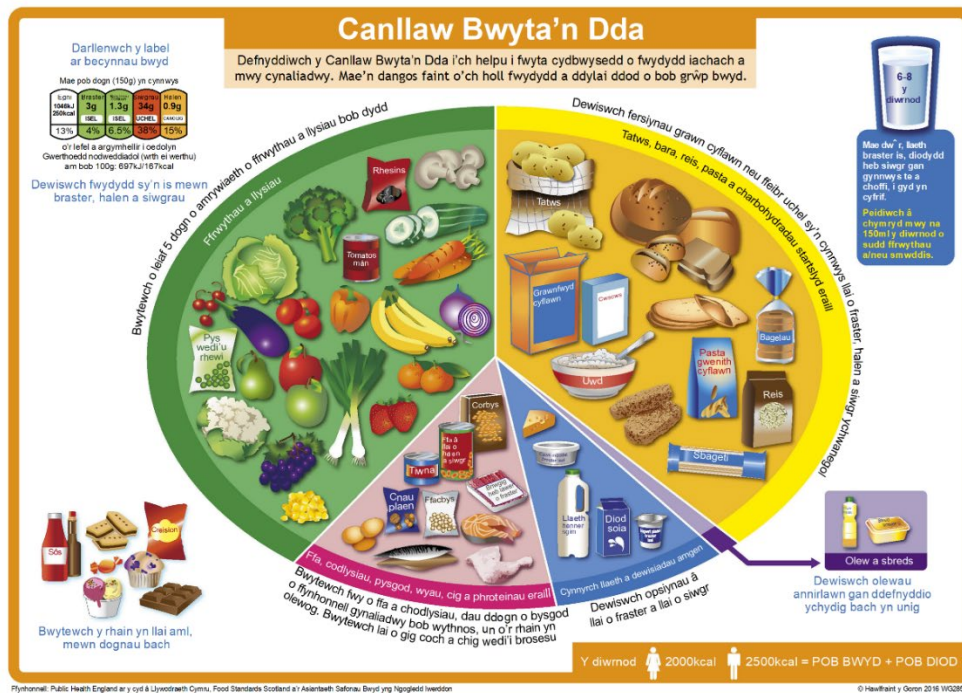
Canllaw Bwyta'n Dda

Defnyddiwch y Canllaw Bwyta'n Dda i'ch helpu i fwyta cydbwysedd o fwydydd iachach a mwy cynaliadwy. Mae'n dangos faint o'ch holl fwydydd a ddylai ddod o bob grŵp bwyd.

Darllenwch y label ar becynnau bwyd

Mae pob dogn (150g) yn cynnwys

| Egni 1046kJ 250kcal | Braster 3g ISEL | Dirlawn 1.3g ISEL | Siwgrau 34g UCHEL | Halen 0.9g CANOLIG |
|---|---|---|---|---|
| 13% | 4% | 6.5% | 38% | 15% |

o'r lefel a argymhellir i oedolyn
Gwerthoedd nodweddiadol (wrth ei werthu) am bob 100g: 697kJ/167kcal

Dewiswch fwydydd sy'n is mewn braster, halen a siwgrau

6-8 y diwrnod

Mae dŵr, llaeth braster is, diodydd heb siwgr gan gynnwys te a choffi, i gyd yn cyfrif.

Peidiwch â chymryd mwy na 150ml y diwrnod o sudd ffrwythau a/neu smwddis.

Bwytewch o leiaf 5 dogn o amrywiaeth o ffrwythau a llysiau bob dydd

Ffrwythau a llysiau

Rhesins

Tomatos mân

Pys wedi'u rhewi

Dewiswch fersiynau grawn cyflawn neu ffeibr uchel sy'n cynnwys llai o fraster, halen a siwgr ychwanegol

Tatws, bara, reis, pasta a charbohydradau startslyd eraill

Tatws

Grawnfwyd cyflawn

Cracers

Bagelau

Pasta gwenith cyflawn

Uwd

Reis

Sbageti

Corbys

Ffa yn llai o halen a siwgr

Tiwna

Byrgyrs llysieuol

Cnau plaen

Ffacbys

Llaeth sgim

Diod soia

Iogwrt plaen braster isel

Ffa, codlysiau, pysgod, wyau, cig a phroteinau eraill

Bwytewch fwy o ffa a chodlysiau, dau ddogn o bysgod o ffynonellau cynaliadwy bob wythnos, un o'r rhain yn olewog. Bwytewch lai o gig coch a chig wedi'i brosesu

Cynnyrch llaeth a dewisiadau amgen

Dewiswch opsiynau â llai o fraster a llai o siwgr

Olew a sbreds

Dewiswch olewau annirlawn gan ddefnyddio ychydig bach yn unig

Sôs

Creision

Bwytewch y rhain yn llai aml, mewn dognau bach

Y diwrnod 2000kcal 2500kcal = POB BWYD + POB DIOD

Ffynhonnell: Public Health England ar y cyd â Llywodraeth Cymru, Food Standards Scotland a'r Asiantaeth Safonau Bwyd yng Ngogledd Iwerddon

© Hawlfraint y Goron 2016 WG28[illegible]